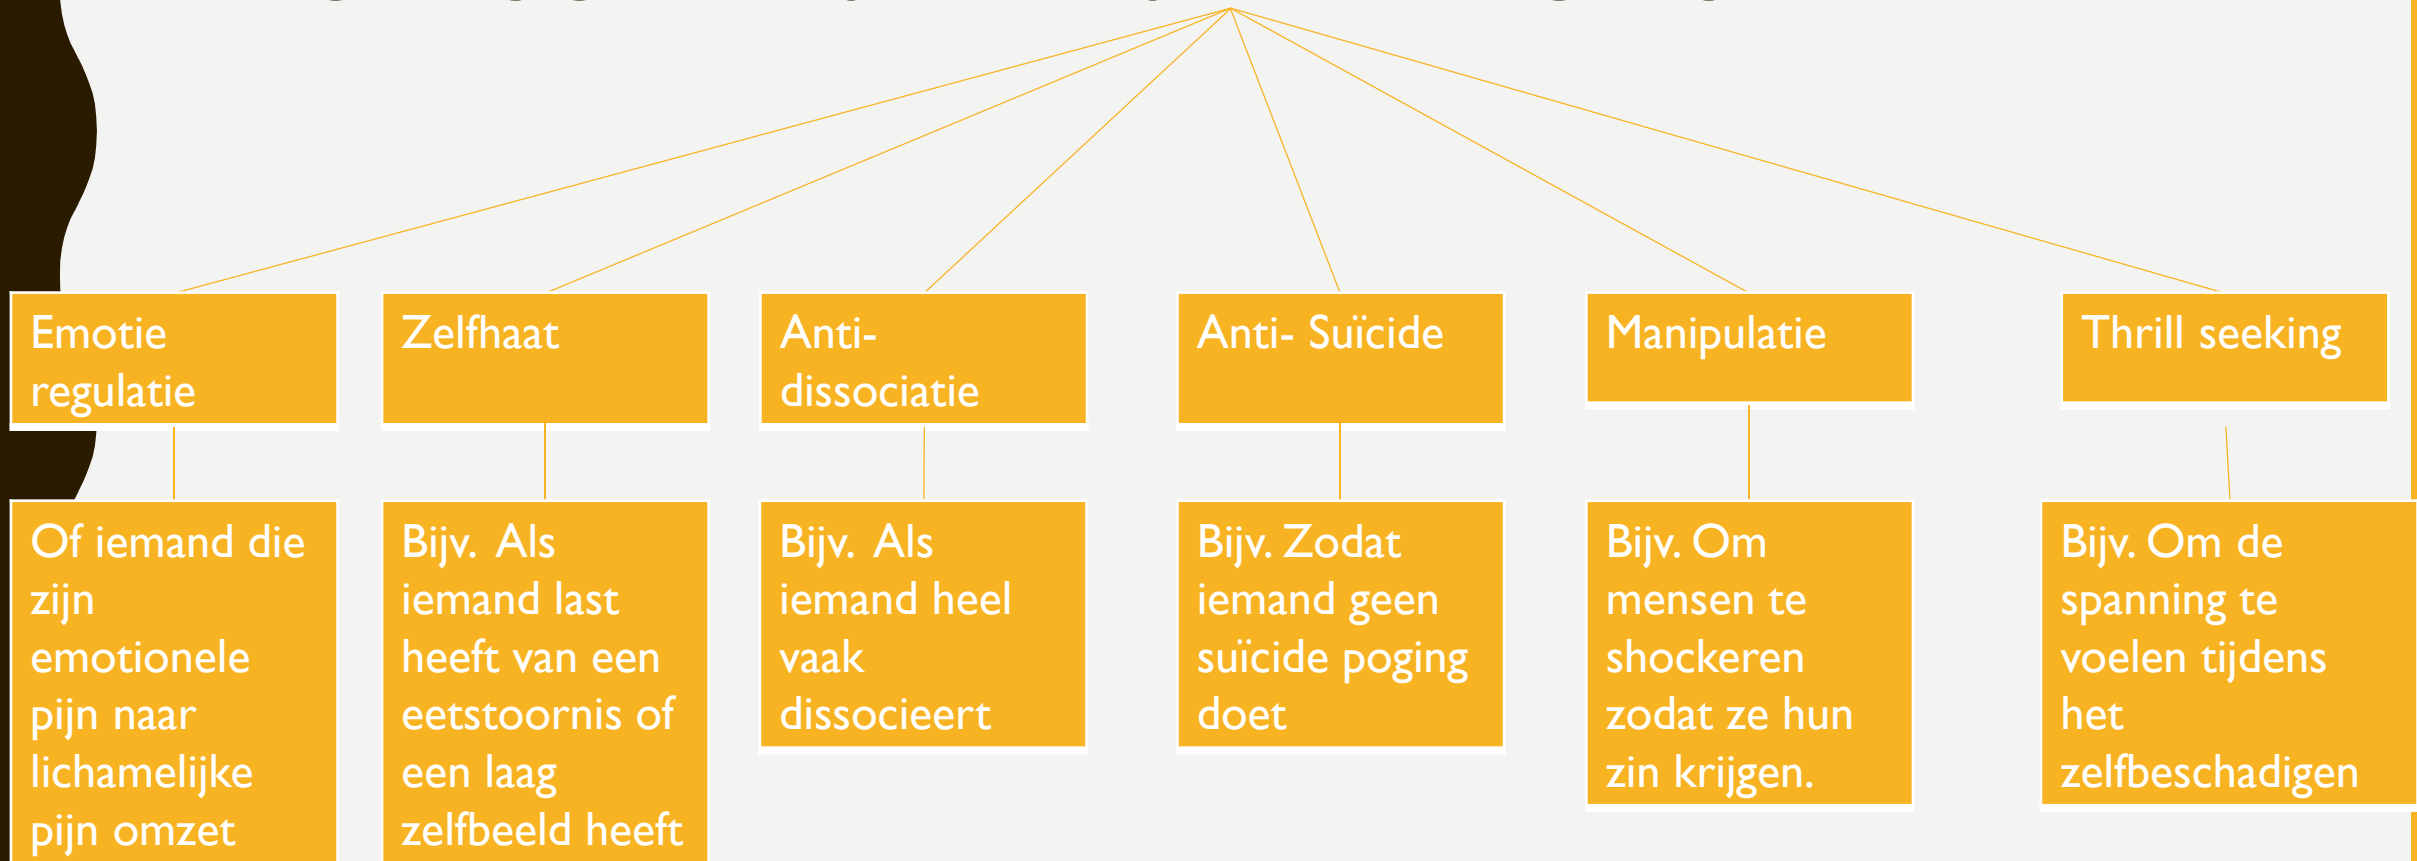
Emotie regulatie

Of iemand die zijn emotionele pijn naar lichamelijke pijn omzet

Zelfhaat

Bijv. Als iemand last heeft van een eetstoornis of een laag zelfbeeld heeft

Anti-dissociatie

Bijv. Als iemand heel vaak dissocieert

Anti- Suïcide

Bijv. Zodat iemand geen suïcide poging doet

Manipulatie

Bijv. Om mensen te shockeren zodat ze hun zin krijgen.

Thrill seeking

Bijv. Om de spanning te voelen tijdens het zelfbeschadigen